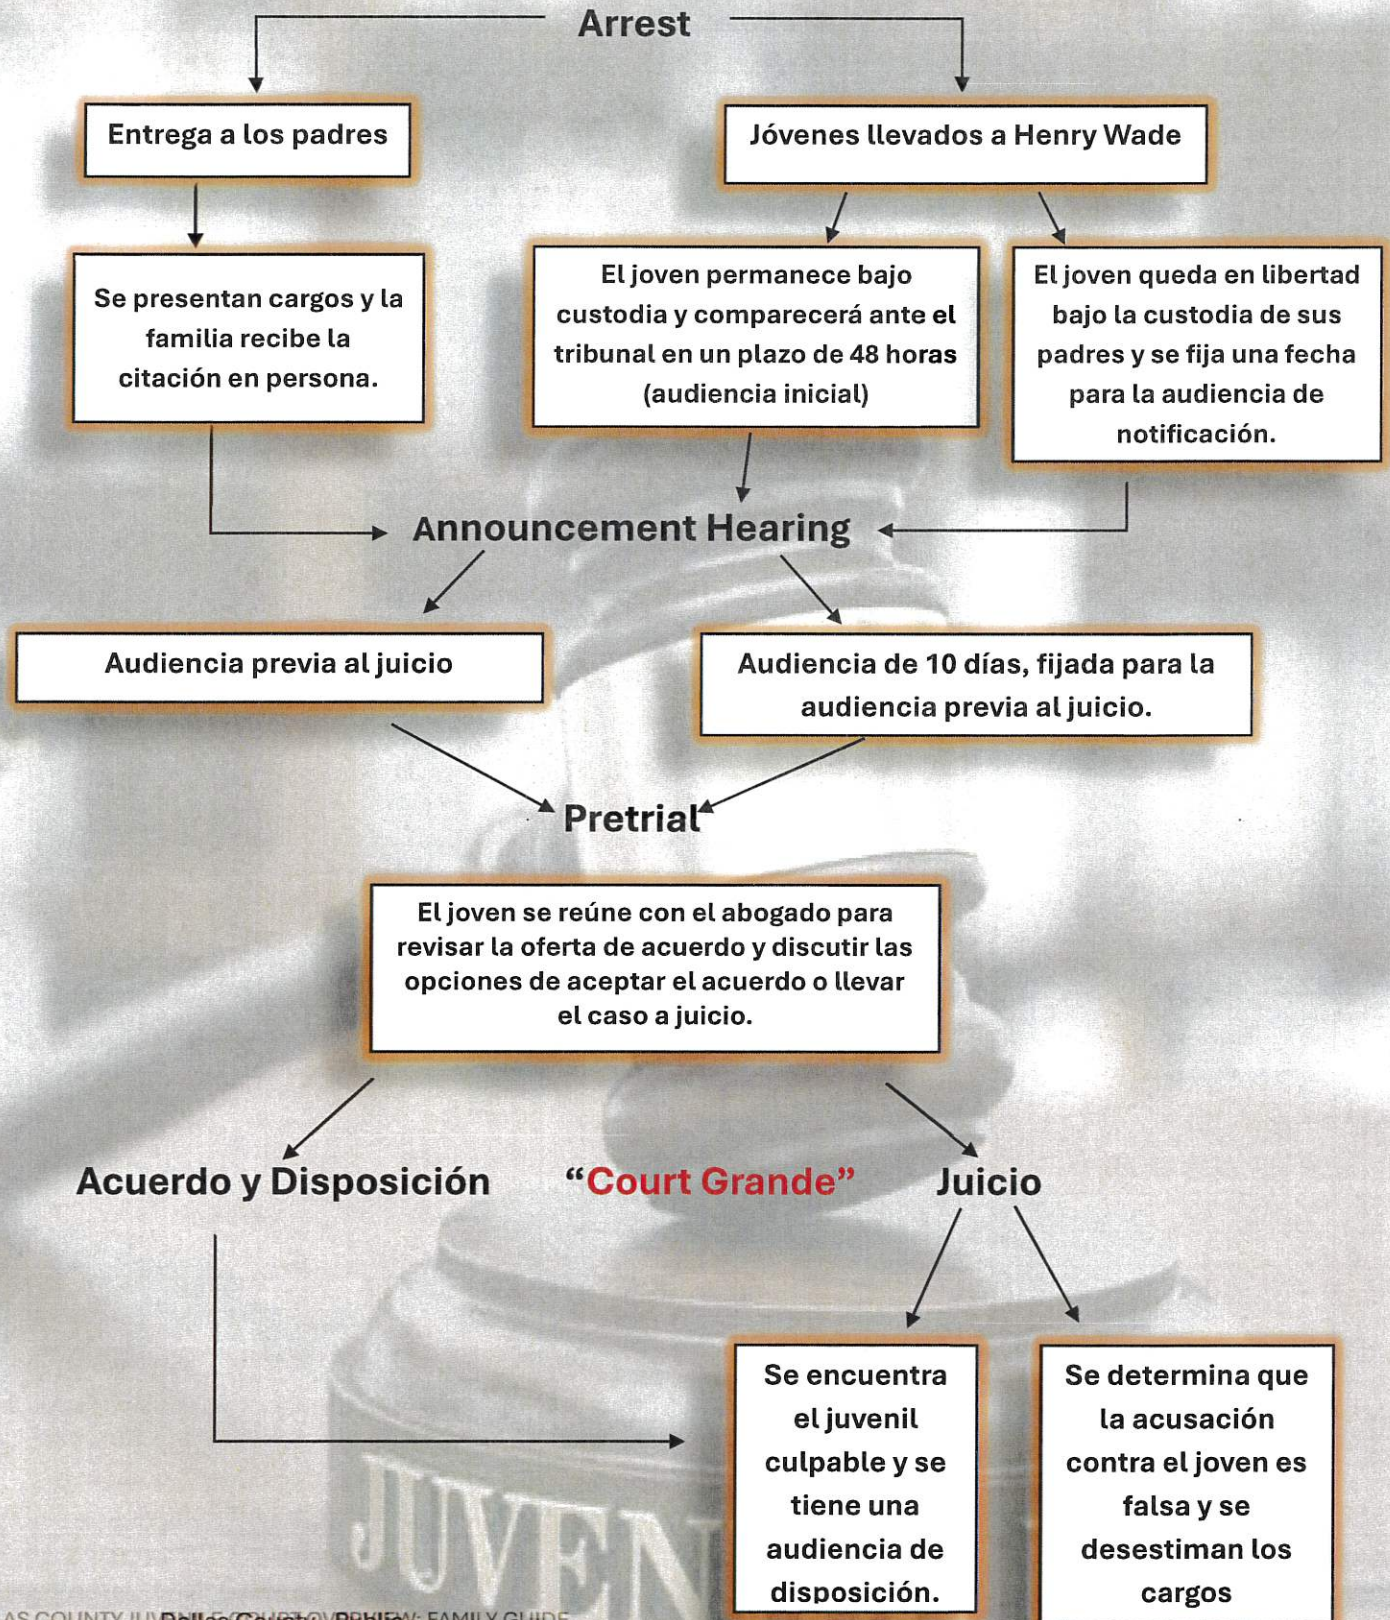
Arrest

Entrega a los padres

Jóvenes llevados a Henry Wade

Se presentan cargos y la familia recibe la citación en persona.

El joven permanece bajo custodia y comparecerá ante el tribunal en un plazo de 48 horas (audiencia inicial)

El joven queda en libertad bajo la custodia de sus padres y se fija una fecha para la audiencia de notificación.

Announcement Hearing

Audiencia previa al juicio

Audiencia de 10 días, fijada para la audiencia previa al juicio.

Pretrial

El joven se reúne con el abogado para revisar la oferta de acuerdo y discutir las opciones de aceptar el acuerdo o llevar el caso a juicio.

Acuerdo y Disposición

"Court Grande"

Juicio

Se encuentra el juvenil culpable y se tiene una audiencia de disposición.

Se determina que la acusación contra el joven es falsa y se desestiman los cargos

JUVEN

AS COUNTY JU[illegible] FAMILY GUIDE